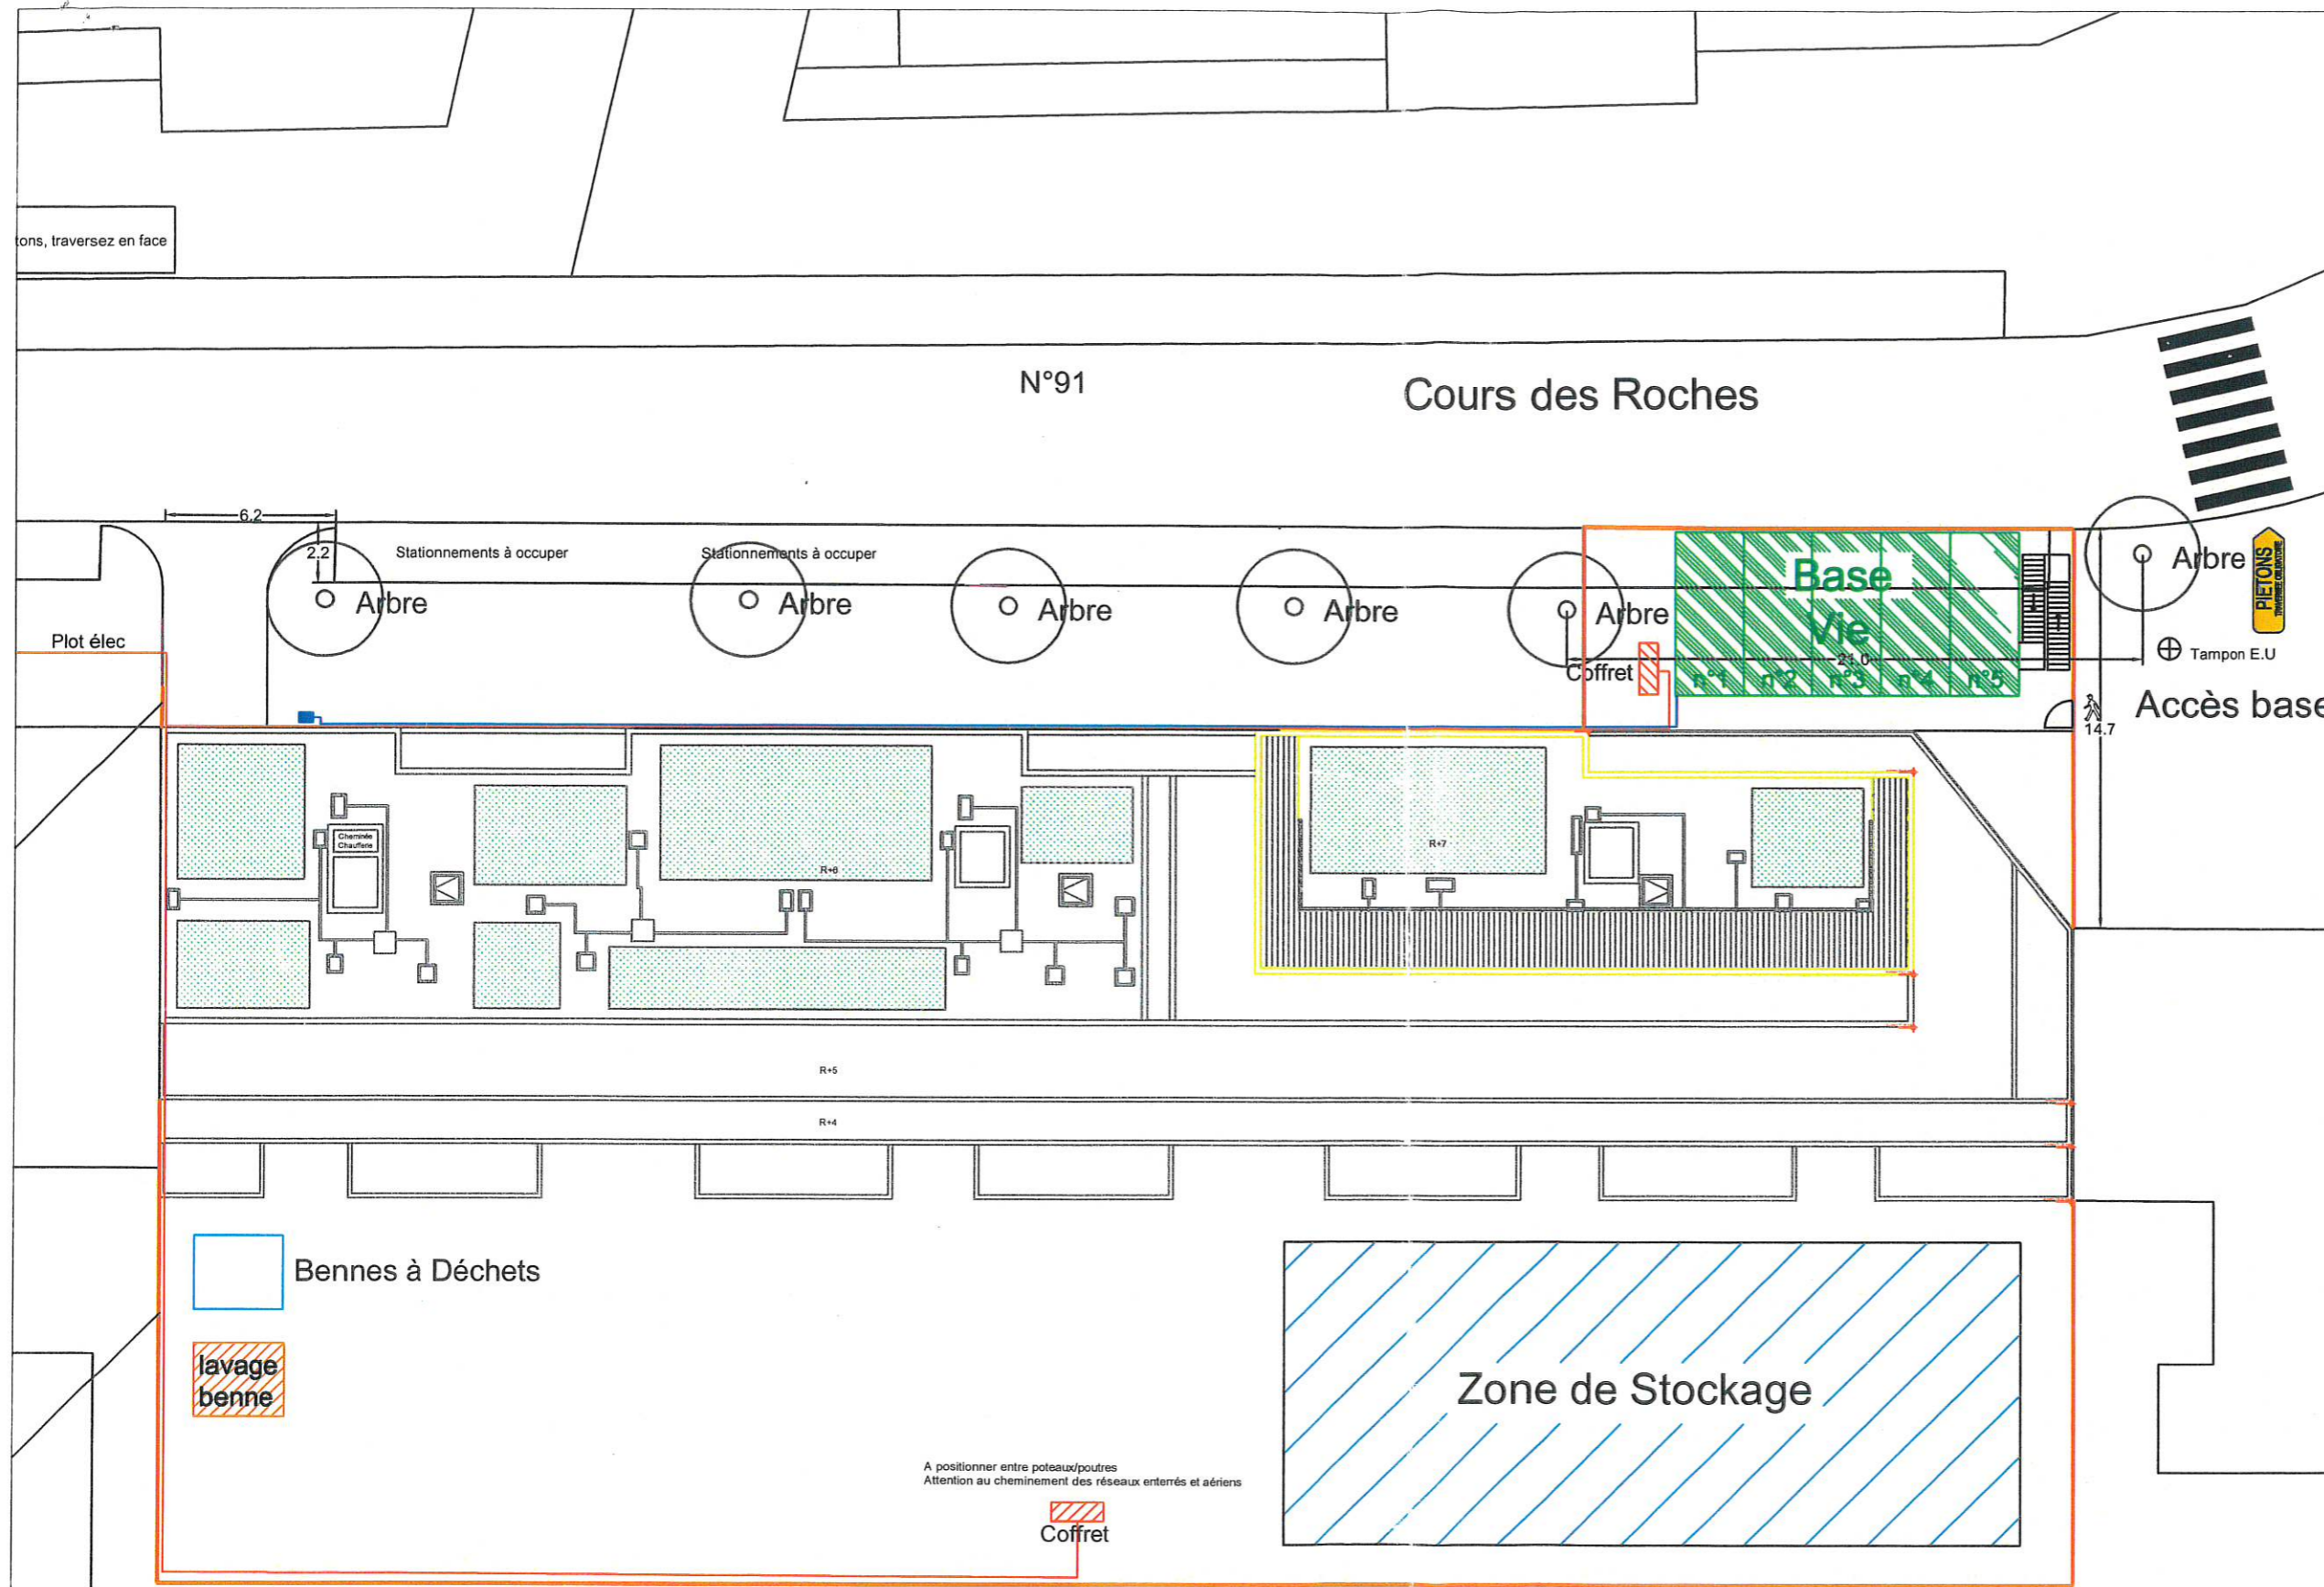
tons, traversez en face

N°91

Cours des Roches

6.2

2.2

Stationnements à occuper

Stationnements à occuper

Arbre

Arbre

Arbre

Arbre

Arbre

Arbre

Plot élec

Base Vie

n°1 n°2 n°3 n°4 n°5

21.0

Coffret

PIETONS

Tampon E.U

Accès base

14.7

Cheminée Chaufferie

R+6

R+7

R+5

R+4

Bennes à Déchets

lavage benne

Zone de Stockage

A positionner entre poteaux/poutres
Attention au cheminement des réseaux enterrés et aériens

Coffret